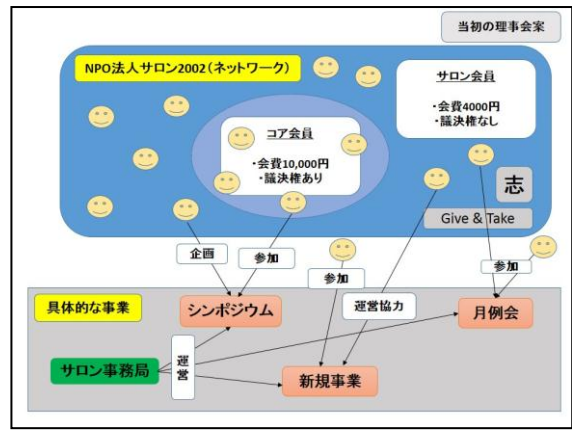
当初の理事会案

NPO法人サロン2002（ネットワーク）

サロン会員

・会費4000円
・議決権なし

コア会員

・会費10,000円
・議決権あり

志

Give & Take

企画

参加

参加

参加

運営協力

具体的な事業

シンポジウム

月例会

サロン事務局

運営

新規事業